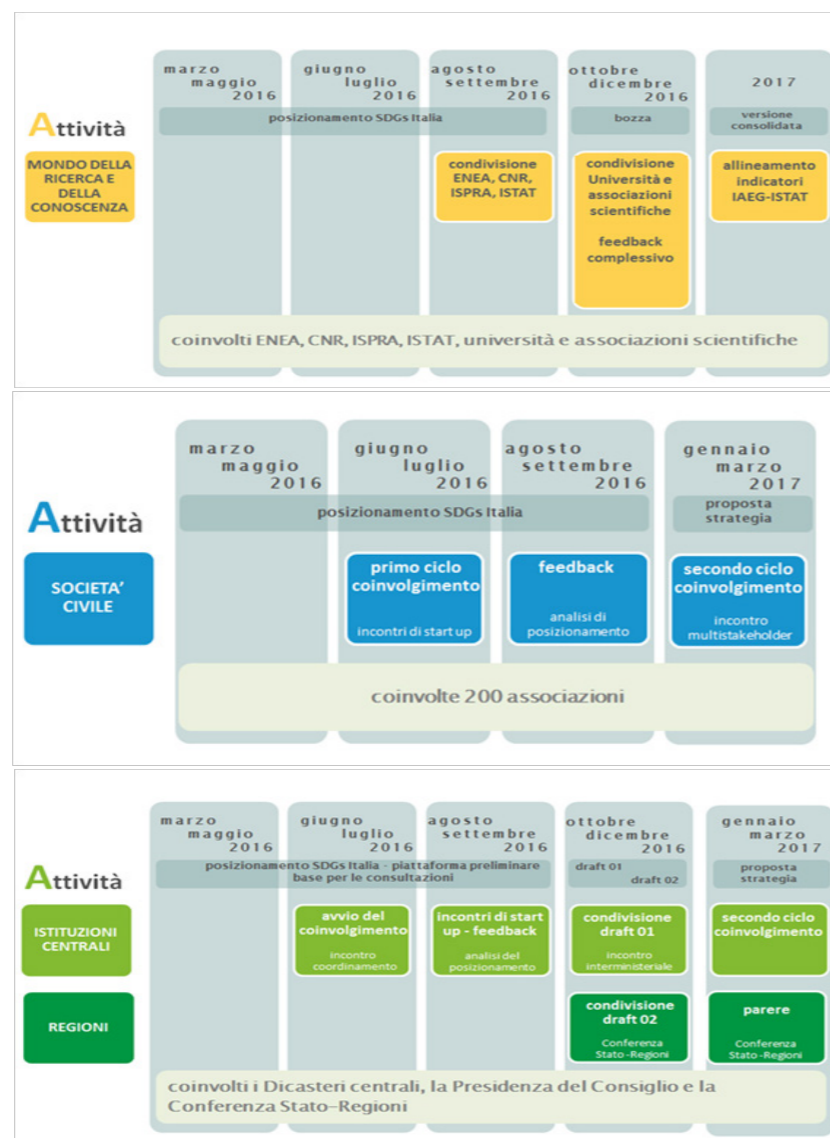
Attività

MONDO DELLA RICERCA E DELLA CONOSCENZA

marzo maggio 2016

giugno luglio 2016

agosto settembre 2016

ottobre dicembre 2016

2017

posizionamento SDGs Italia

bozza

versione consolidata

condivisione ENEA, CNR, ISPRA, ISTAT

condivisione Università e associazioni scientifiche

feedback complessivo

allineamento indicatori IAEG-ISTAT

coinvolti ENEA, CNR, ISPRA, ISTAT, università e associazioni scientifiche

Attività

SOCIETA' CIVILE

marzo maggio 2016

giugno luglio 2016

agosto settembre 2016

gennaio marzo 2017

posizionamento SDGs Italia

proposta strategia

primo ciclo coinvolgimento

incontri di start up

feedback

analisi di posizionamento

secondo ciclo coinvolgimento

incontro multistakeholder

coinvolte 200 associazioni

Attività

ISTITUZIONI CENTRALI

REGIONI

marzo maggio 2016

giugno luglio 2016

agosto settembre 2016

ottobre dicembre 2016

gennaio marzo 2017

posizionamento SDGs Italia - piattaforma preliminare base per le consultazioni

draft 01

draft 02

proposta strategia

avvio del coinvolgimento

incontro coordinamento

incontri di start up - feedback

analisi del posizionamento

condivisione draft 01

incontro interministeriale

secondo ciclo coinvolgimento

condivisione draft 02

Conferenza Stato-Regioni

parere

Conferenza Stato-Regioni

coinvolti i Dicasteri centrali, la Presidenza del Consiglio e la Conferenza Stato-Regioni